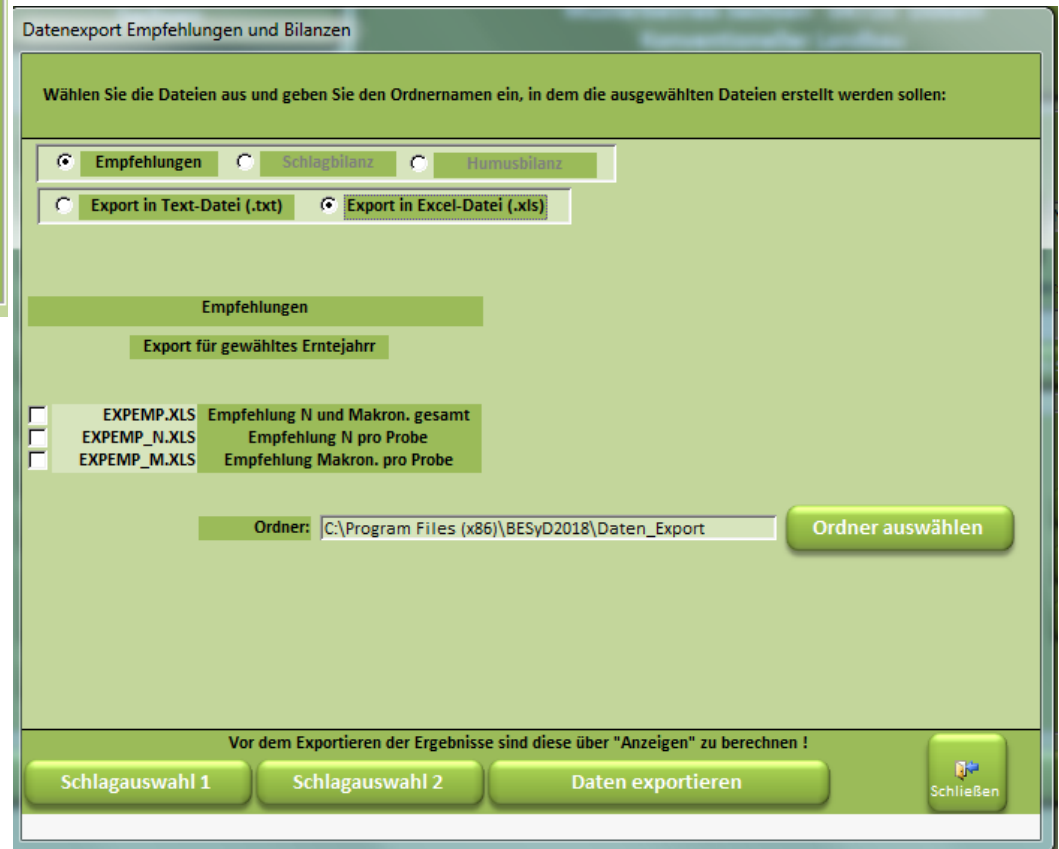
Datenexport Empfehlungen und Bilanzen

Wählen Sie die Dateien aus und geben Sie den Ordnernamen ein, in dem die ausgewählten Dateien erstellt werden sollen:

Empfehlungen
Schlagbilanz
Humusbilanz

Export in Text-Datei (.txt)
Export in Excel-Datei (.xls)

Empfehlungen

Export für gewähltes Erntejahrr

| | | |
|---|---|---|
| ☐ | EXPEMP.XLS | Empfehlung N und Makron. gesamt |
| ☐ | EXPEMP_N.XLS | Empfehlung N pro Probe |
| ☐ | EXPEMP_M.XLS | Empfehlung Makron. pro Probe |

Ordner: C:\Program Files (x86)\BESyD2018\Daten_Export

Ordner auswählen

Vor dem Exportieren der Ergebnisse sind diese über "Anzeigen" zu berechnen !

Schlagauswahl 1
Schlagauswahl 2
Daten exportieren
Schließen